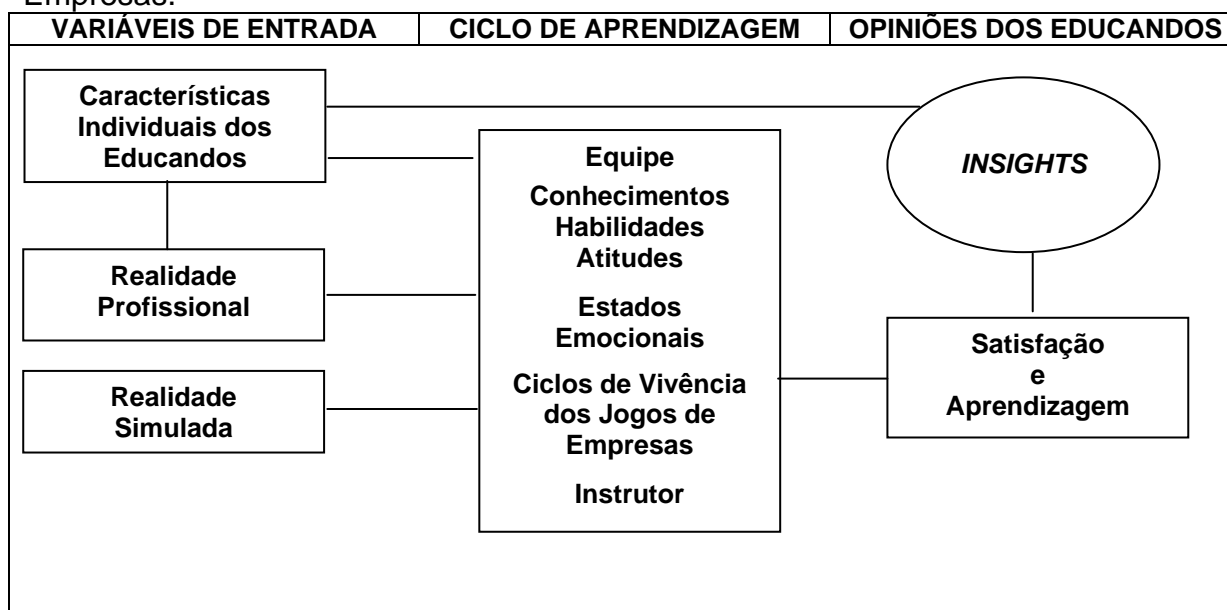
Empresas.

| VARIÁVEIS DE ENTRADA | CICLO DE APRENDIZAGEM | OPINIÕES DOS EDUCANDOS |
|---|---|---|

Características Individuais dos Educandos

Realidade Profissional

Realidade Simulada

Equipe

Conhecimentos Habilidades Atitudes

Estados Emocionais

Ciclos de Vivência dos Jogos de Empresas

Instrutor

*INSIGHTS*

Satisfação e Aprendizagem